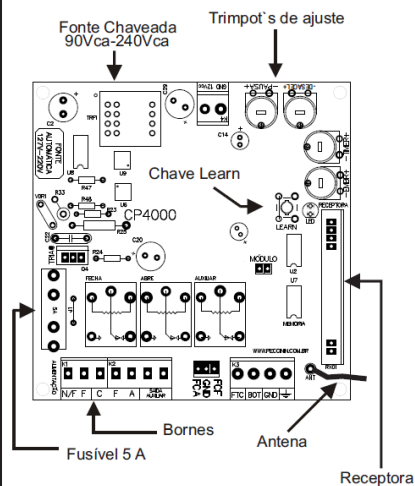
Fonte Chaveada
90Vca-240Vca

Trimpot`s de ajuste

Chave Learn

CP4000

Bornes

Antena

Fusível 5 A

Receptora

FONTE AUTOMÁTICA 127V~220V

TRF1

C2

C3

C14

+PAUSA+

+FREIO+

+TIMER+

LEARN

MÓDULO

U2

U7

MEMÓRIA

RECEPTORA

FECHA

ABRE

AUXILIAR

ALIMENTAÇÃO

N/F F C F A

SAÍDA AUXILIAR

FCF GND FCA

FTC BOT GND

ANT

C20

R33

F47

U9

U8

Q4

R24

www.peccinin.com.br